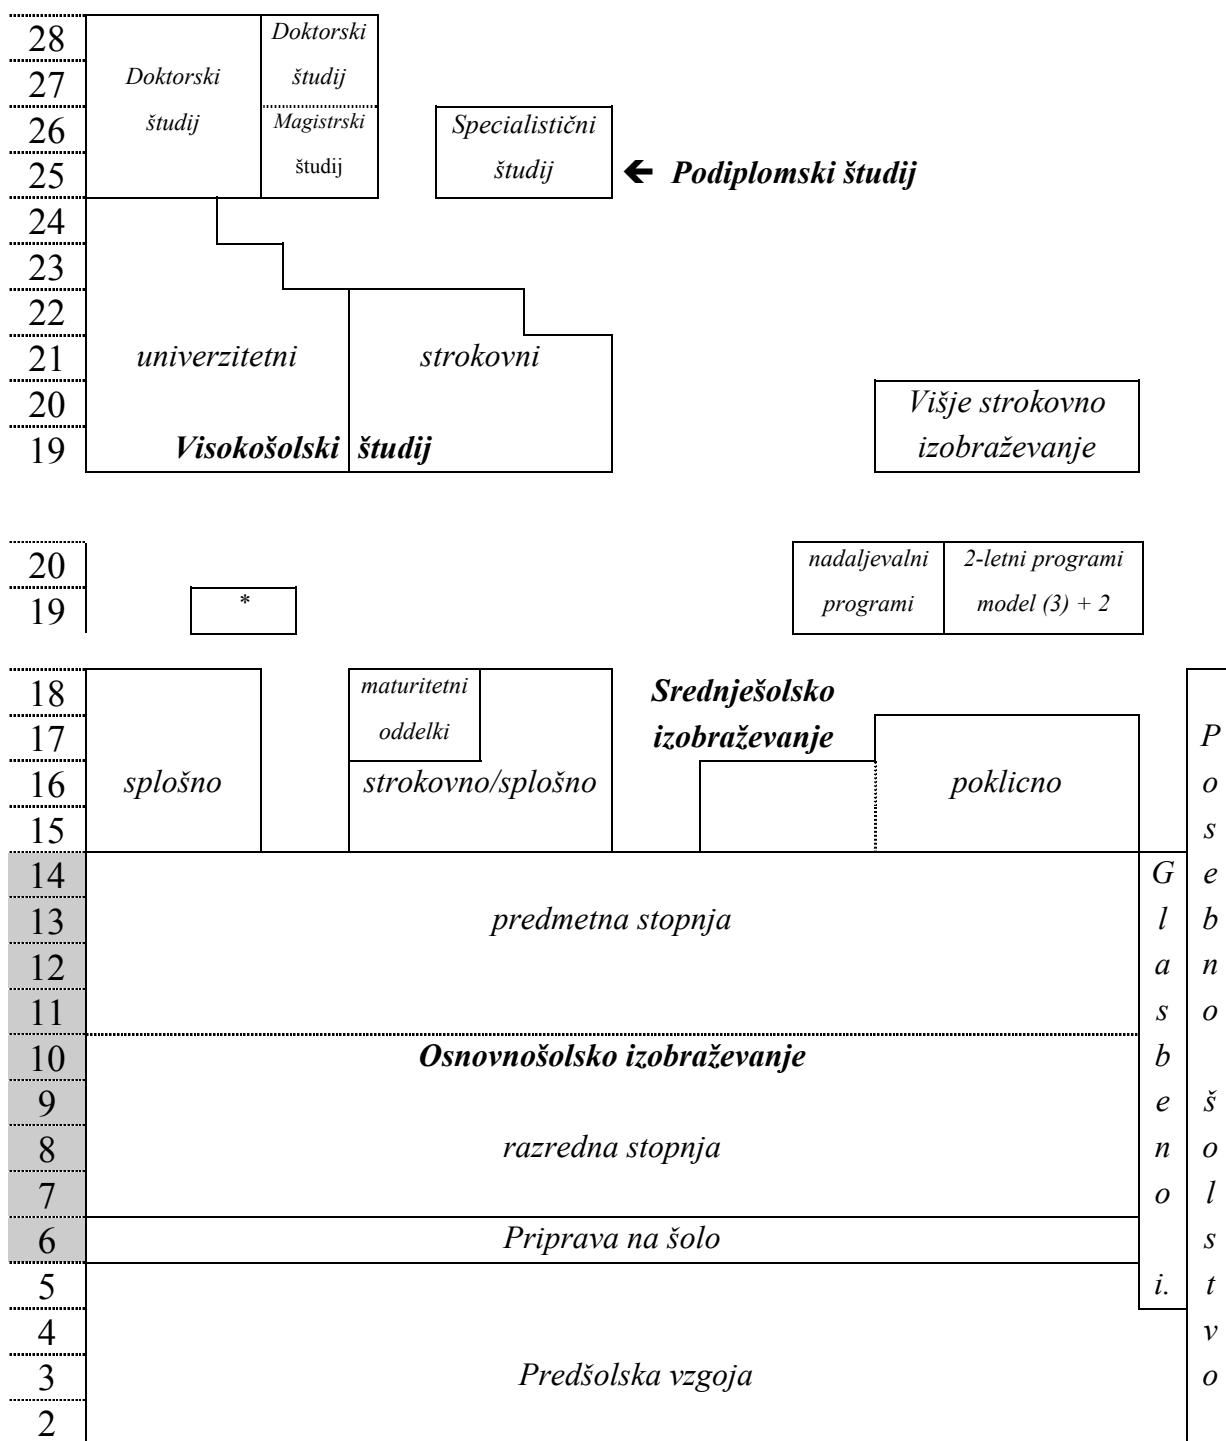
28
27
26
25
24
23
22
21
20
19

Doktorski študij

Doktorski študij

Magistrski študij

Specialistični študij

← Podiplomski študij

univerzitetni

strokovni

Visokošolski študij

Višje strokovno izobraževanje

20
19

*

nadaljevalni programi

2-letni programi model (3) + 2

18
17
16
15
14
13
12
11
10
9
8
7
6
5
4
3
2

splošno

maturitetni oddelki

strokovno/splošno

Srednješolsko izobraževanje

poklicno

predmetna stopnja

Osnovnošolsko izobraževanje

razredna stopnja

Priprava na šolo

Predšolska vzgoja

Glasbeno i.

Posebno šolstvo